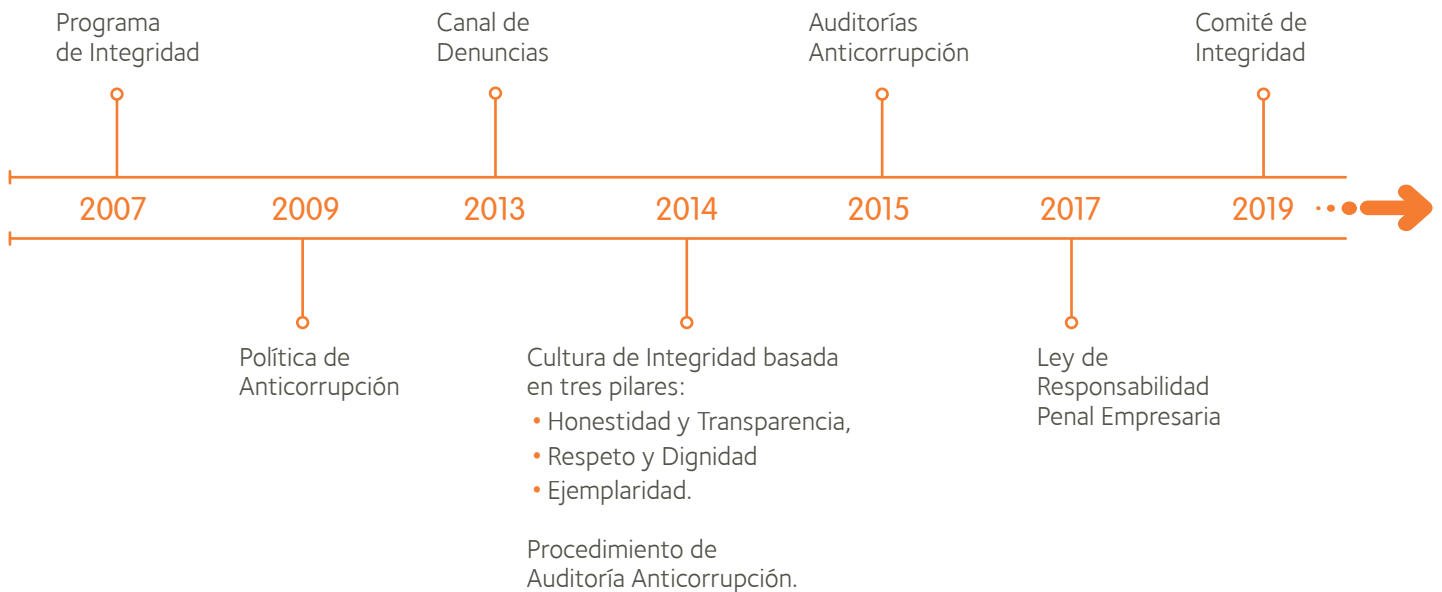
Programa de Integridad

Canal de Denuncias

Auditorías Anticorrupción

Comité de Integridad

2007 2009 2013 2014 2015 2017 2019

Política de Anticorrupción

Cultura de Integridad basada en tres pilares:
• Honestidad y Transparencia,
• Respeto y Dignidad
• Ejemplaridad.

Procedimiento de Auditoría Anticorrupción.

Ley de Responsabilidad Penal Empresaria